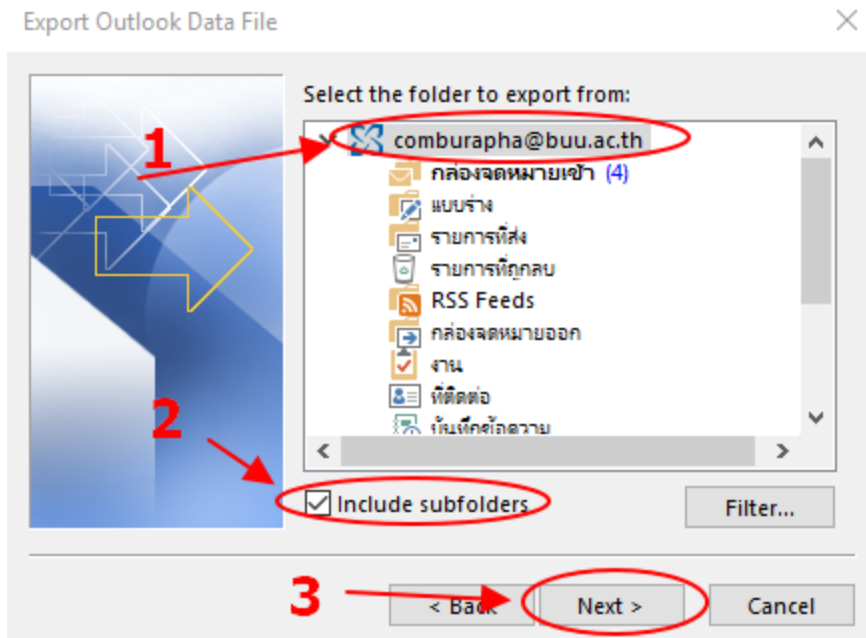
Export Outlook Data File

Select the folder to export from:

1

comburapha@buu.ac.th

กล่องจดหมายเข้า (4)

แบบร่าง

รายการที่ส่ง

รายการที่ถูกลบ

RSS Feeds

กล่องจดหมายออก

งาน

ที่ติดต่อ

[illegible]

2

Include subfolders

Filter...

3

< Back

Next >

Cancel